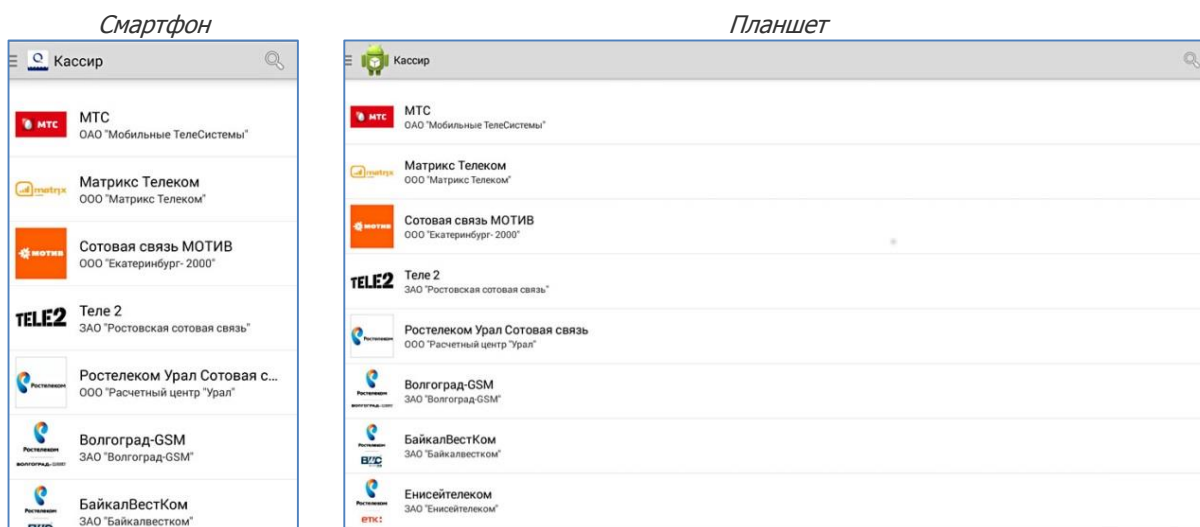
Смартфон

Кассир

МТС
МТС
ОАО "Мобильные ТелеСистемы"

matrix
Матрикс Телеком
ООО "Матрикс Телеком"

МОТИВ
Сотовая связь МОТИВ
ООО "Екатеринбург- 2000"

TELE2
Теле 2
ЗАО "Ростовская сотовая связь"

Ростелеком
Ростелеком Урал Сотовая с...
ООО "Расчетный центр "Урал"

Ростелеком
Волгоград-GSM
ЗАО "Волгоград-GSM"

Ростелеком
БайкалВестКом
ЗАО "Байкалвестком"

Планшет

Кассир

МТС
МТС
ОАО "Мобильные ТелеСистемы"

matrix
Матрикс Телеком
ООО "Матрикс Телеком"

МОТИВ
Сотовая связь МОТИВ
ООО "Екатеринбург- 2000"

TELE2
Теле 2
ЗАО "Ростовская сотовая связь"

Ростелеком
Ростелеком Урал Сотовая связь
ООО "Расчетный центр "Урал"

Ростелеком
Волгоград-GSM
ЗАО "Волгоград-GSM"

Ростелеком
БВК
БайкалВестКом
ЗАО "Байкалвестком"

Ростелеком
етк:
Енисейтелеком
ЗАО "Енисейтелеком"